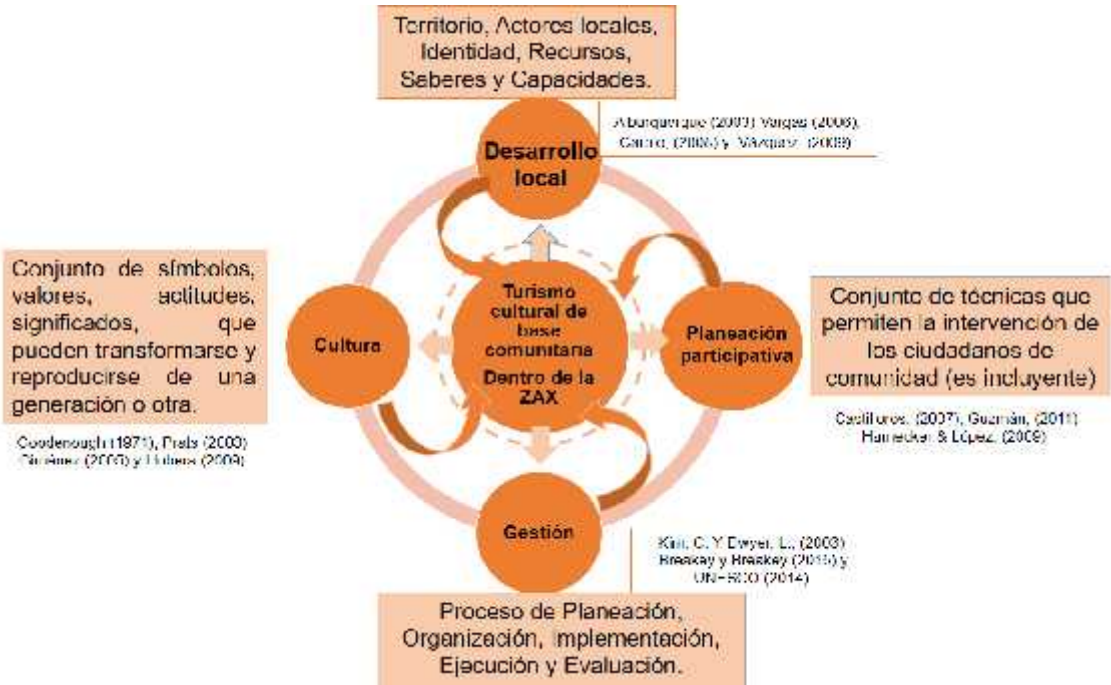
Territorio, Actores locales, Identidad, Recursos, Seberes y Capacidades.

Alburquerque (2003) Vargas (2006), Castro, (2006) y Vázquez (2009)

Desarrollo local

Conjunto de símbolos, valores, actitudes, significados, que pueden transformarse y reproducirse de una generación o otra.

Goodenough (1971), Prats (2003) Giménez (2005) y Llobera (2009)

Cultura

Turismo cultural de base comunitaria Dentro de la ZAX

Planeación participativa

Conjunto de técnicas que permiten la intervención de los ciudadanos de comunidad (es incluyente)

Castiflores, (2007), Guzmán, (2011) Harnecker & López, (2009)

Gestión

Kim, C. Y Dwyer, L., (2003) Breakey y Breakey (2015) y UNESCO (2014)

Proceso de Planeación, Organización, Implementación, Ejecución y Evaluación.